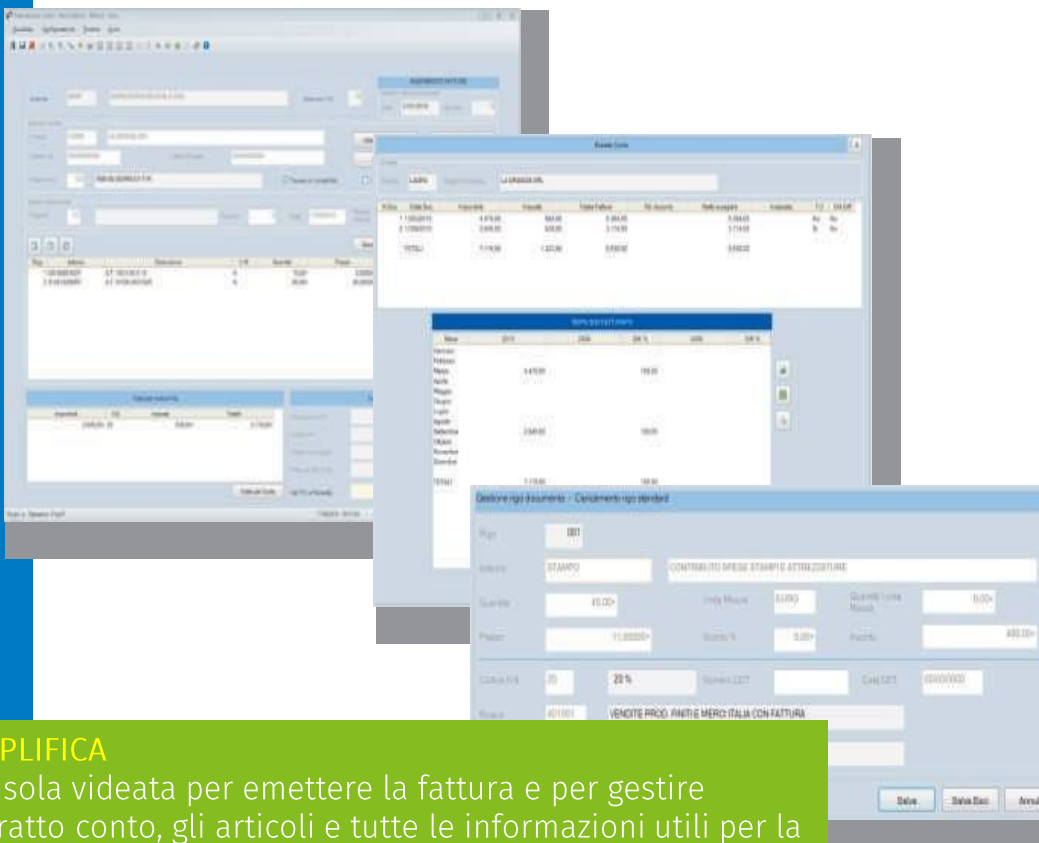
Gestione righi documento - Caricamento righi standard

Rigo 001

Articolo STAMPO CONTRIBUTO SPESE STAMPI E ATTREZZATURE

Quantità 40,00+ Unità Misura EURO Quantità 1 ma Misura 0,00+

Prezzo 11,00000+ Sconto % 0,00+ Importo 440,00+

Codice IVA 20 20 %

Ricavo 401001 VENDITE PROD. FINITI E MERCI ITALIA CON FATTURA

Salva Salva Esci Annul

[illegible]PLIFICA
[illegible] sola videata per emettere la fattura e per gestire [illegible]ratto conto, gli articoli e tutte le informazioni utili per la